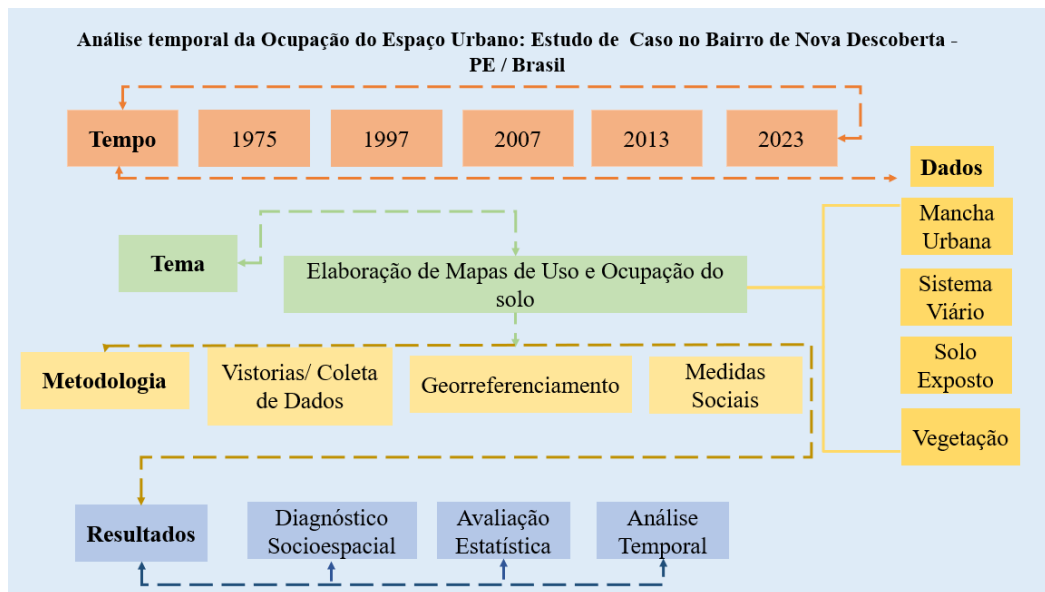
Análise temporal da Ocupação do Espaço Urbano: Estudo de Caso no Bairro de Nova Descoberta - PE / Brasil

Tempo
1975
1997
2007
2013
2023

Dados

Tema
Elaboração de Mapas de Uso e Ocupação do solo

Mancha Urbana
Sistema Viário
Solo Exposto
Vegetação

Metodologia
Vistorias/ Coleta de Dados
Georreferenciamento
Medidas Sociais

Resultados
Diagnóstico Socioespacial
Avaliação Estatística
Análise Temporal